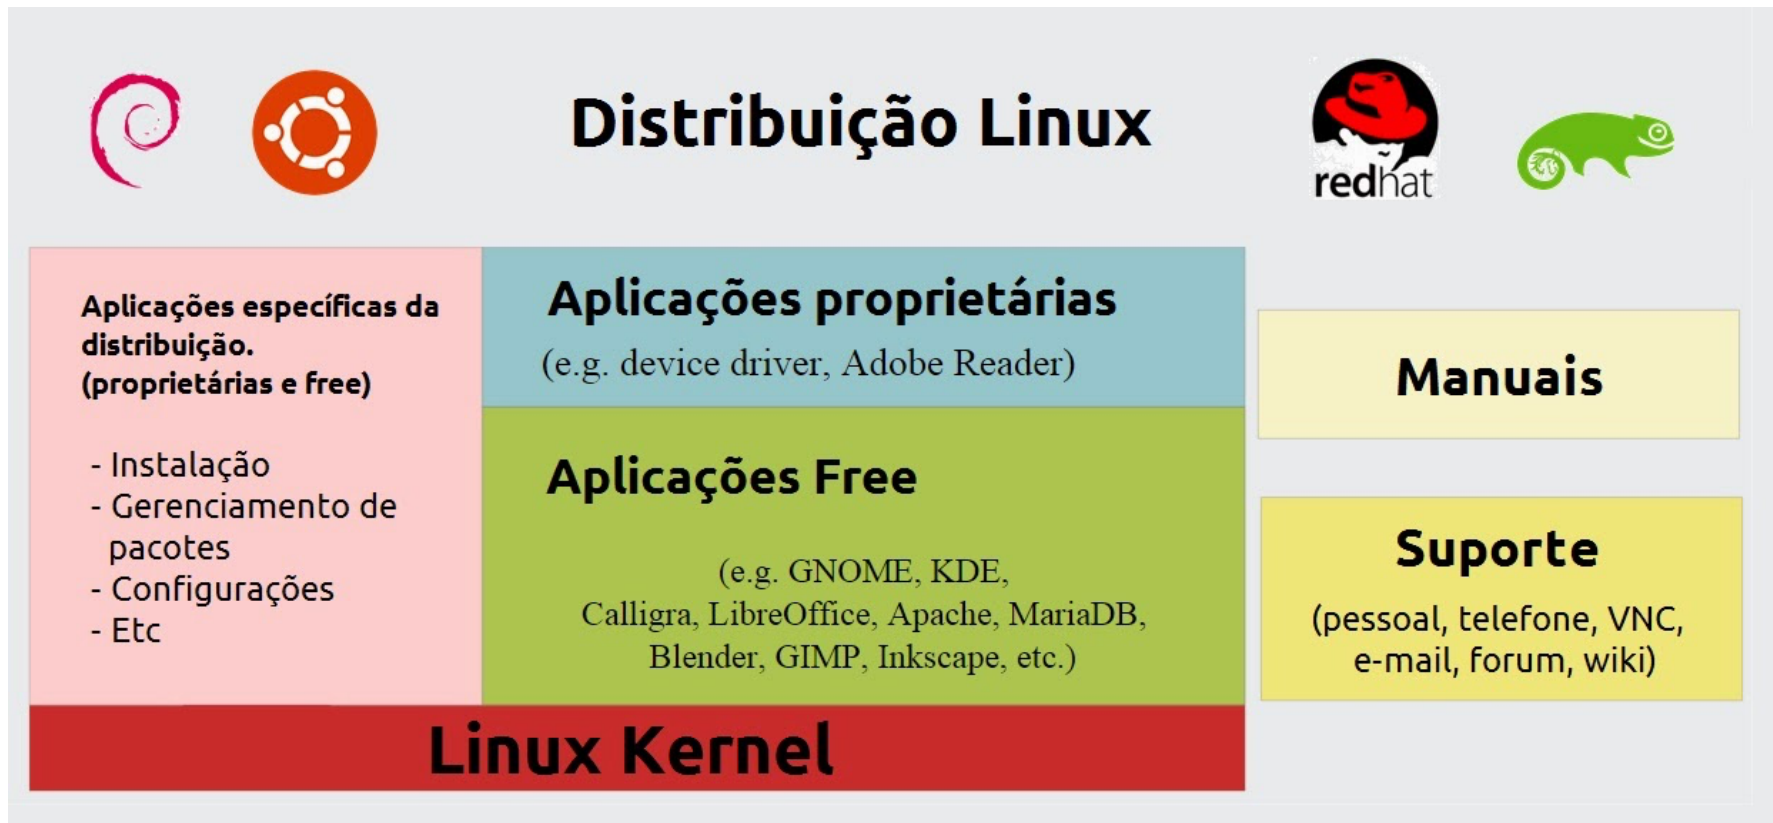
Distribuição Linux

redhat

Aplicações específicas da distribuição. (proprietárias e free)

- Instalação
- Gerenciamento de pacotes
- Configurações
- Etc

Aplicações proprietárias
(e.g. device driver, Adobe Reader)

Aplicações Free

(e.g. GNOME, KDE, Calligra, LibreOffice, Apache, MariaDB, Blender, GIMP, Inkscape, etc.)

Manuais

Suporte
(pessoal, telefone, VNC, e-mail, forum, wiki)

Linux Kernel